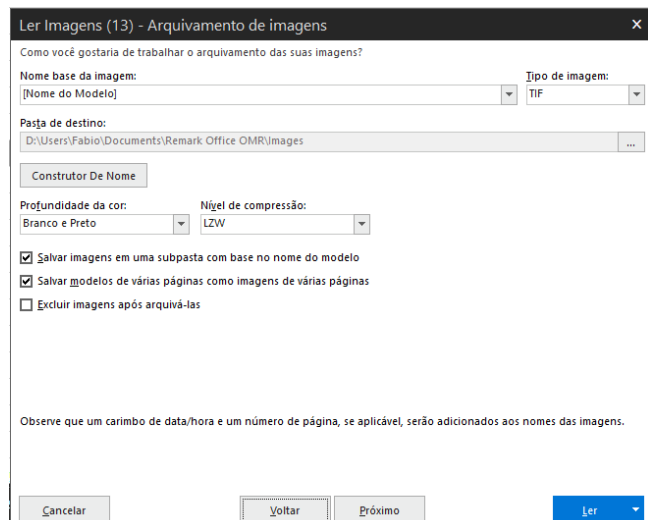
Ler Imagens (13) - Arquivamento de imagens ×

Como você gostaria de trabalhar o arquivamento das suas imagens?

Nome base da imagem:
[Nome do Modelo]

Tipo de imagem:
TIF

Pasta de destino:
D:\Users\Fabio\Documents\Remark Office OMR\Images
...

Construtor De Nome

Profundidade da cor:
Branco e Preto

Nível de compressão:
LZW

☑ Salvar imagens em uma subpasta com base no nome do modelo
☑ Salvar modelos de várias páginas como imagens de várias páginas
☐ Excluir imagens após arquivá-las

Observe que um carimbo de data/hora e um número de página, se aplicável, serão adicionados aos nomes das imagens.

Cancelar | Voltar | Próximo | Ler